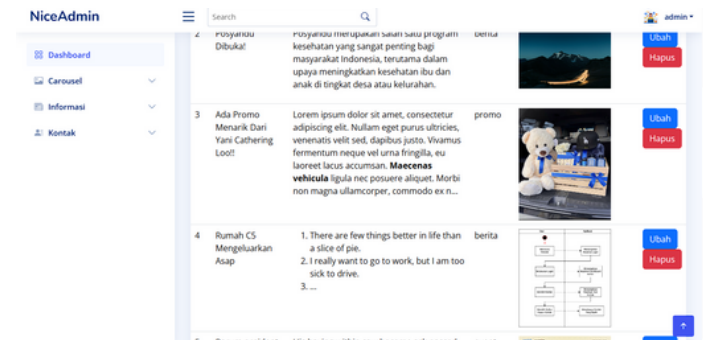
NiceAdmin

Search

admin

Dashboard

Carousel

Informasi

Kontak

| 2 | Posyandu Dibuka! | Posyandu merupakan salah satu program kesehatan yang sangat penting bagi masyarakat Indonesia, terutama dalam upaya meningkatkan kesehatan ibu dan anak di tingkat desa atau kelurahan. | berita | | Ubah Hapus |
|---|---|---|---|---|---|
| 3 | Ada Promo Menarik Dari Yani Cathering Loo!! | Lorem ipsum dolor sit amet, consectetur adipiscing elit. Nullam eget purus ultricies, venenatis velit sed, dapibus justo. Vivamus fermentum neque vel urna fringilla, eu laoreet lacus accumsan. **Maecenas vehicula** ligula nec posuere aliquet. Morbi non magna ullamcorper, commodo ex n... | promo | | Ubah Hapus |
| 4 | Rumah CS Mengeluarkan Asap | 1. There are few things better in life than a slice of pie. 2. I really want to go to work, but I am too sick to drive. 3. ... | berita | | Ubah Hapus |